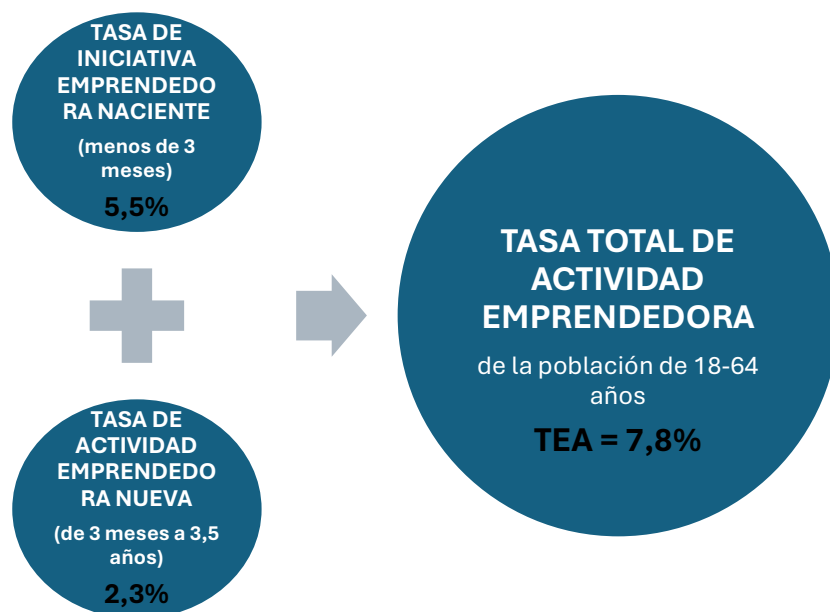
TASA DE INICIATIVA EMPRENDEDORA NACIENTE

(menos de 3 meses)

5,5%

TASA DE ACTIVIDAD EMPRENDEDORA NUEVA

(de 3 meses a 3,5 años)

2,3%

TASA TOTAL DE ACTIVIDAD EMPRENDEDORA

de la población de 18-64 años

TEA = 7,8%